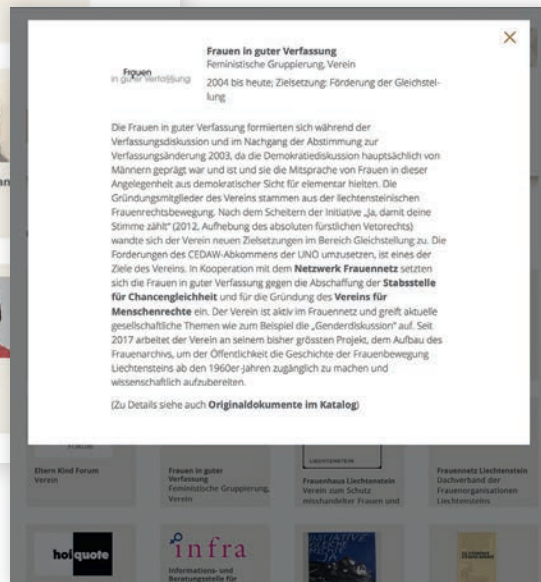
Frauen in guter Verfassung

Frauen in guter Verfassung
Feministische Gruppierung, Verein
2004 bis heute; Zielsetzung: Förderung der Gleichstellung

×

Die Frauen in guter Verfassung formierten sich während der Verfassungsdiskussion und im Nachgang der Abstimmung zur Verfassungsänderung 2003, da die Demokratiediskussion hauptsächlich von Männern geprägt war und ist und sie die Mitsprache von Frauen in dieser Angelegenheit aus demokratischer Sicht für elementar hielten. Die Gründungsmitglieder des Vereins stammen aus der liechtensteinischen Frauenrechtsbewegung. Nach dem Scheitern der Initiative „Ja, damit deine Stimme zählt" (2012, Aufhebung des absoluten fürstlichen Vetorechts) wandte sich der Verein neuen Zielsetzungen im Bereich Gleichstellung zu. Die Forderungen des CEDAW-Abkommens der UNO umzusetzen, ist eines der Ziele des Vereins. In Kooperation mit dem **Netzwerk Frauennetz** setzten sich die Frauen in guter Verfassung gegen die Abschaffung der **Stabsstelle für Chancengleichheit** und für die Gründung des **Vereins für Menschenrechte** ein. Der Verein ist aktiv im Frauennetz und greift aktuelle gesellschaftliche Themen wie zum Beispiel die „Genderdiskussion" auf. Seit 2017 arbeitet der Verein an seinem bisher grössten Projekt, dem Aufbau des Frauenarchivs, um der Öffentlichkeit die Geschichte der Frauenbewegung Liechtensteins ab den 1960er-Jahren zugänglich zu machen und wissenschaftlich aufzubereiten.

(Zu Details siehe auch **Originaldokumente im Katalog**)

Eltern Kind Forum
Verein

Frauen in guter Verfassung
Feministische Gruppierung, Verein

LIECHTENSTEIN
Frauenhaus Liechtenstein
Verein zum Schutz misshandelter Frauen und

Frauennetz Liechtenstein
Dachverband der Frauenorganisationen Liechtensteins

hol quote

infra
Informations- und Beratungsstelle für